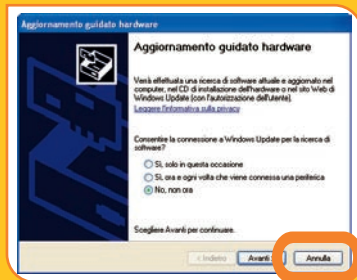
Aggiornamento guidato hardware

Aggiornamento guidato hardware

Verrà effettuata una ricerca di software attuale e aggiornato nel computer, nel CD di installazione dell'hardware o nel sito Web di Windows Update (con l'autorizzazione dell'utente).

Leggere l'informativa sulla privacy

Consentire la connessione a Windows Update per la ricerca di software?

Sì, solo in questa occasione

Sì, ora e ogni volta che viene connessa una periferica

No, non ora

Scegliere Avanti per continuare.

< Indietro

Avanti >

Annulla